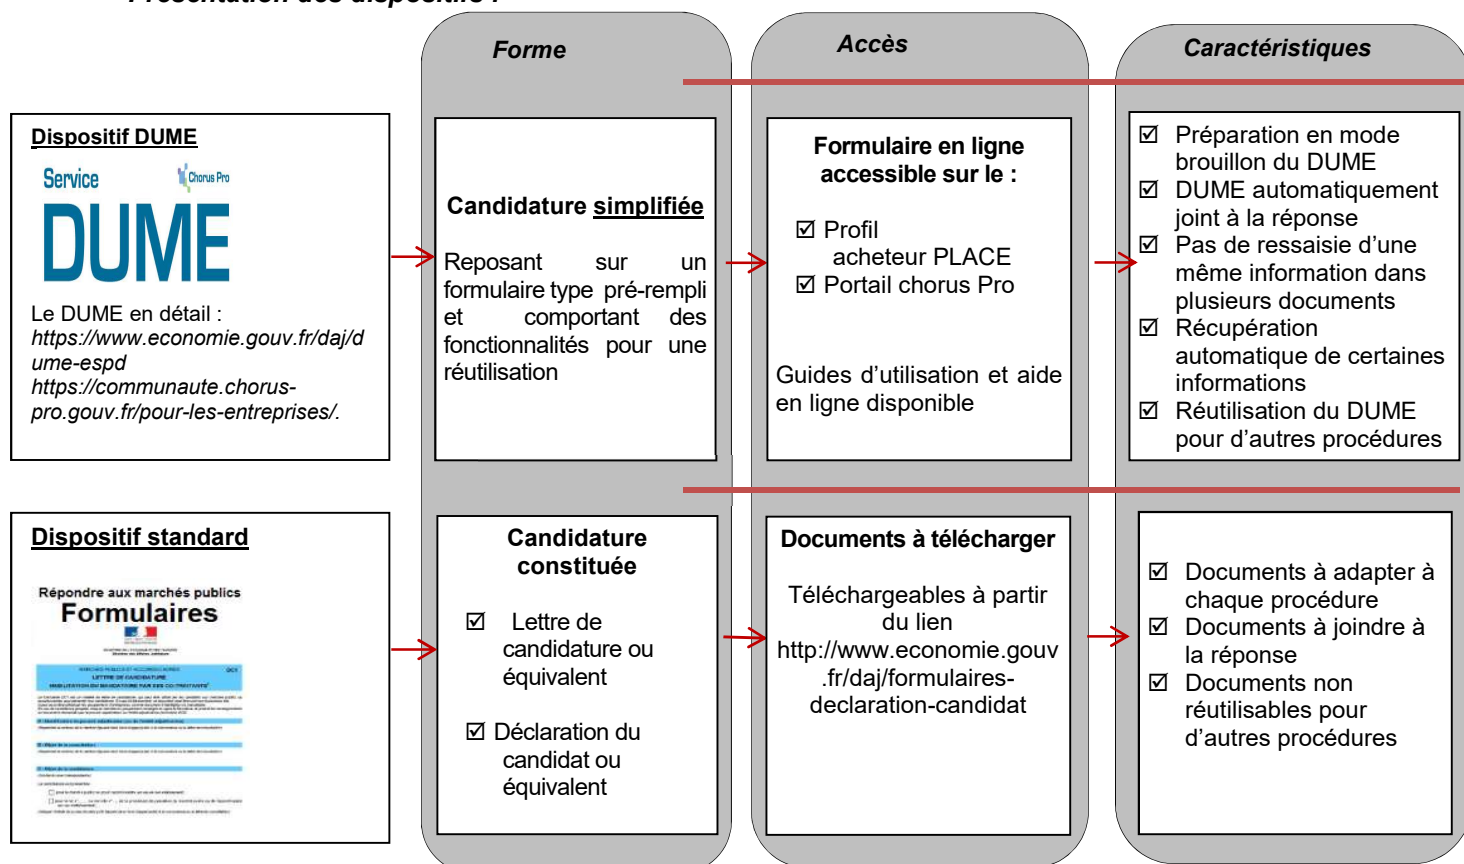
Forme

Accès

Caractéristiques

Dispositif DUME

Service

Chorus Pro

DUME

Le DUME en détail :
https://www.economie.gouv.fr/daj/dume-espd
https://communaute.chorus-pro.gouv.fr/pour-les-entreprises/.

Candidature simplifiée

Reposant sur un formulaire type pré-rempli et comportant des fonctionnalités pour une réutilisation

Formulaire en ligne accessible sur le :

☑ Profil acheteur PLACE
☑ Portail chorus Pro

Guides d'utilisation et aide en ligne disponible

☑ Préparation en mode brouillon du DUME
☑ DUME automatiquement joint à la réponse
☑ Pas de ressaisie d'une même information dans plusieurs documents
☑ Récupération automatique de certaines informations
☑ Réutilisation du DUME pour d'autres procédures

Dispositif standard

Répondre aux marchés publics
Formulaires

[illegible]

Candidature constituée

☑ Lettre de candidature ou équivalent

☑ Déclaration du candidat ou équivalent

Documents à télécharger

Téléchargeables à partir du lien http://www.economie.gouv.fr/daj/formulaires-declaration-candidat

☑ Documents à adapter à chaque procédure
☑ Documents à joindre à la réponse
☑ Documents non réutilisables pour d'autres procédures